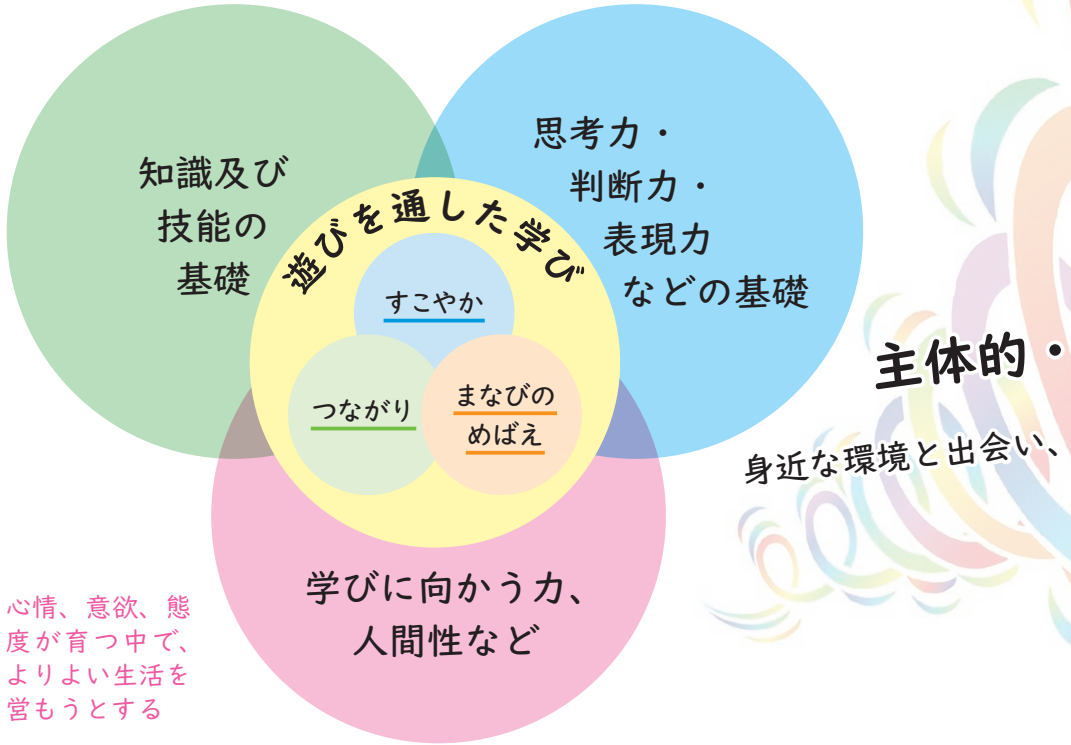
知識及び技能の基礎

思考力・判断力・表現力などの基礎

遊びを通した学び

すこやか

つながり

まなびのめばえ

学びに向かう力、人間性など

心情、意欲、態度が育つ中で、よりよい生活を営もうとする

主体的・

身近な環境と出会い、